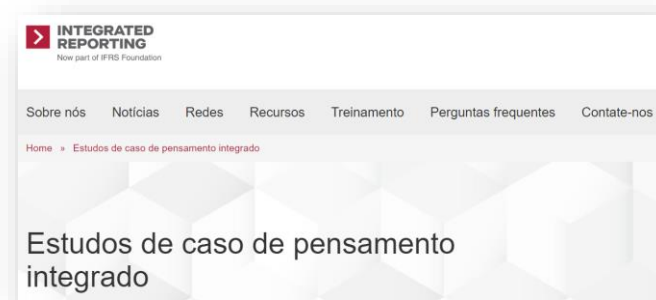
INTEGRATED REPORTING
Now part of IFRS Foundation

Sobre nós Notícias Redes Recursos Treinamento Perguntas frequentes Contate-nos

Home » Estudos de caso de pensamento integrado

Estudos de caso de pensamento integrado